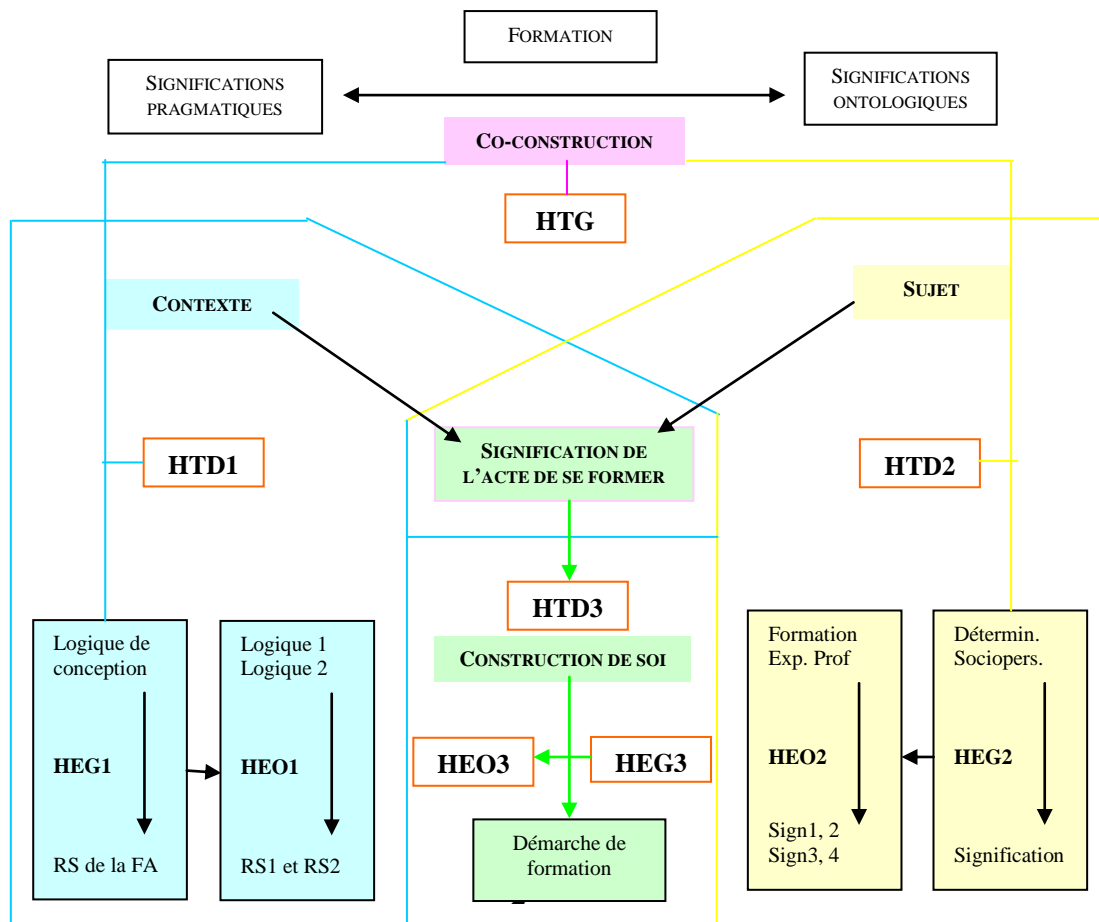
FORMATION

SIGNIFICATIONS PRAGMATIQUES

SIGNIFICATIONS ONTOLOGIQUES

CO-CONSTRUCTION

HTG

CONTEXTE

SUJET

HTD1

SIGNIFICATION DE L'ACTE DE SE FORMER

HTD2

HTD3

CONSTRUCTION DE SOI

Logique de conception

HEG1

RS de la FA

Logique 1
Logique 2

HEO1

RS1 et RS2

HEO3

HEG3

Démarche de formation

Formation Exp. Prof

HEO2

Sign1, 2
Sign3, 4

Détermin. Sociopers.

HEG2

Signification